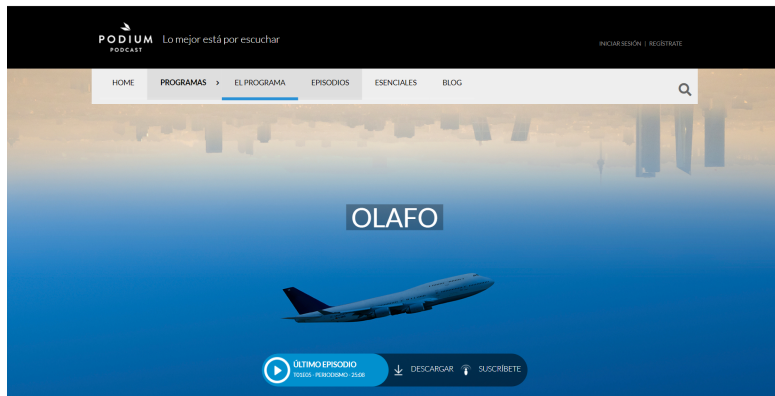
PODIUM PODCAST Lo mejor está por escuchar

INICIAR SESIÓN | REGÍSTRATE

HOME PROGRAMAS > EL PROGRAMA EPISODIOS ESENCIALES BLOG

OLAFO

ÚLTIMO EPISODIO
T01E05 · PERIODISMO · 25:08

DESCARGAR SUSCRÍBETE